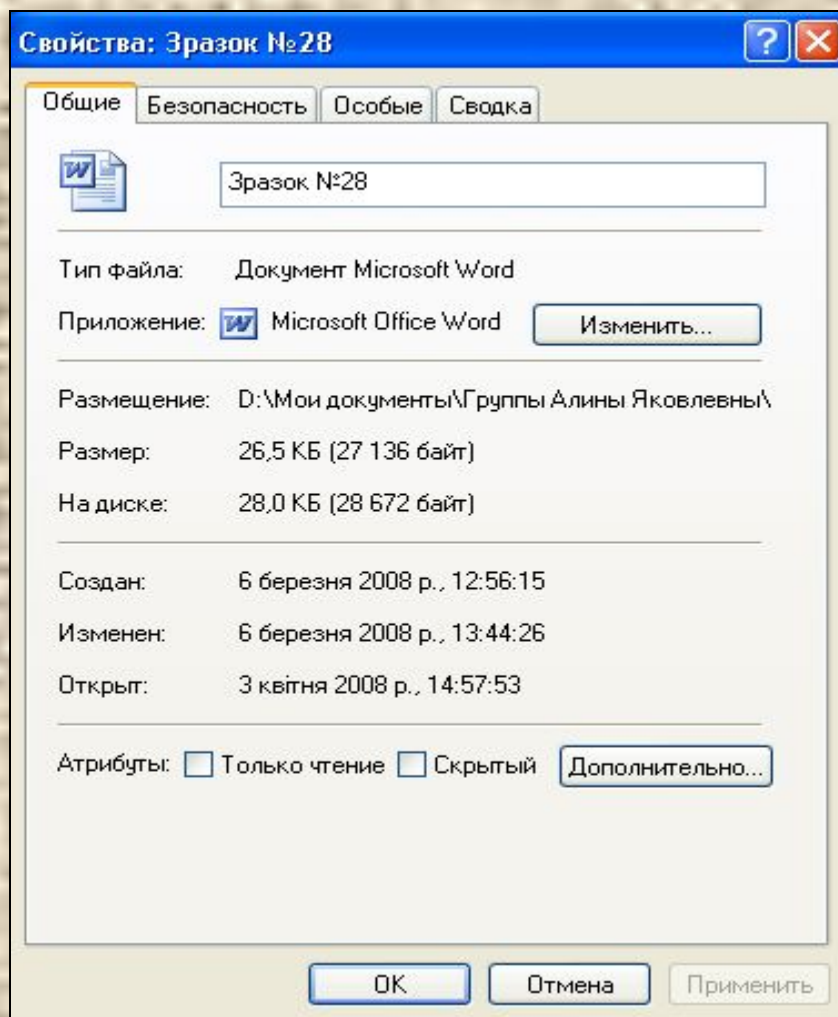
Свойства: Зразок №28

Общие | Безопасность | Особые | Сводка

Зразок №28

Тип файла: Документ Microsoft Word

Приложение: Microsoft Office Word Изменить...

Размещение: D:\Мои документы\Группы Алины Яковлевны\

Размер: 26,5 КБ (27 136 байт)

На диске: 28,0 КБ (28 672 байт)

Создан: 6 березня 2008 р., 12:56:15

Изменен: 6 березня 2008 р., 13:44:26

Открыт: 3 квітня 2008 р., 14:57:53

Атрибуты: Только чтение Скрытый Дополнительно...

OK Отмена Применить